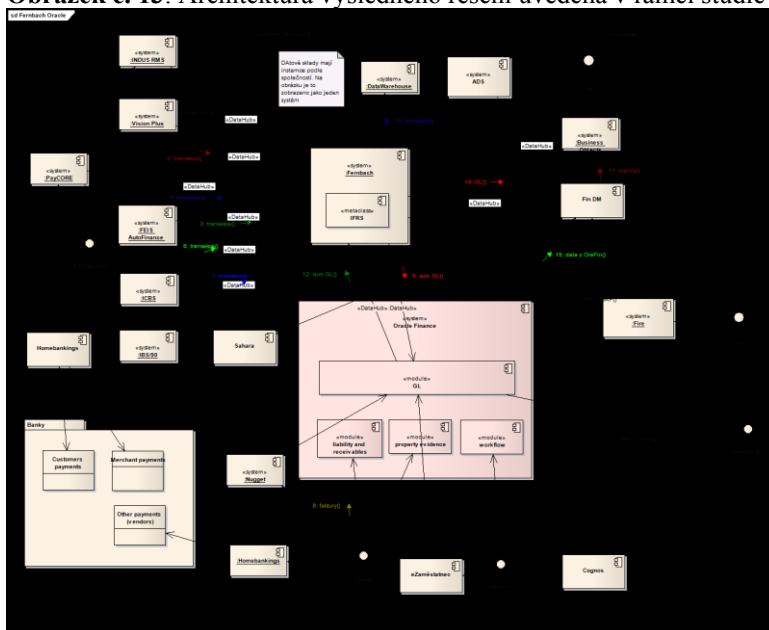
Obrázek č. 13: Architektura výsledného řešení uvedená v rámci studie

sd Fernbach Oracle

«system» INDUS RMS

«system» Vision Plus

«system» PayCORE

«system» FEIS AutoFinance

«system» ICBS

«system» IBS/90

Homebankings

Sahara

Dátové sklady mají instance podle společností. Na obrázku je to zobrazeno jako jeden systém

«system» DataWarehouse

«system» ADS

«system» Business

«system» Fernbach

«metaclass» IFRS

Fin DM

«system» Fire

«DataHub»

«DataHub»

«DataHub»

«DataHub»

«DataHub»

«DataHub»

«DataHub»

«DataHub»

«DataHub» «DataHub»

«system» Oracle Finance

«module» GL

«module» liability and receivables

«module» property evidence

«module» workflow

Banky

Customers payments

Merchant payments

Other payments (vendors)

«system» Nugget

Homebankings

«eZaměstnanec»

Cognos

14. GL()

9. sum GL()

12. sum GL()

15. data z OneFin()

8. faktury()

3. transakce()

6. transakce()

7. transakce()

11. reporty()